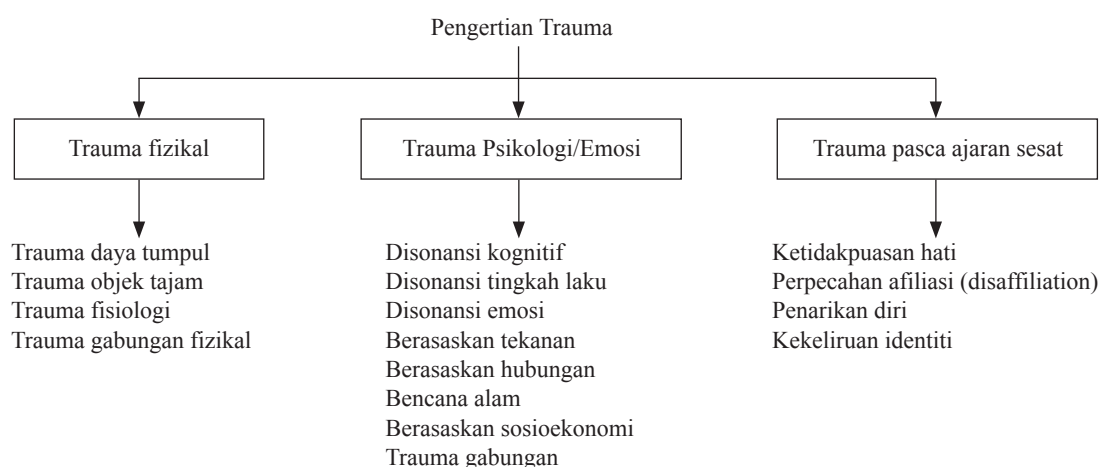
Pengertian Trauma

Trauma fizikal

Trauma daya tumpul
Trauma objek tajam
Trauma fisiologi
Trauma gabungan fizikal

Trauma Psikologi/Emosi

Disonansi kognitif
Disonansi tingkah laku
Disonansi emosi
Berasaskan tekanan
Berasaskan hubungan
Bencana alam
Berasaskan sosioekonomi
Trauma gabungan

Trauma pasca ajaran sesat

Ketidakpuasan hati
Perpecahan afiliasi (disaffiliation)
Penarikan diri
Kekeliruan identiti